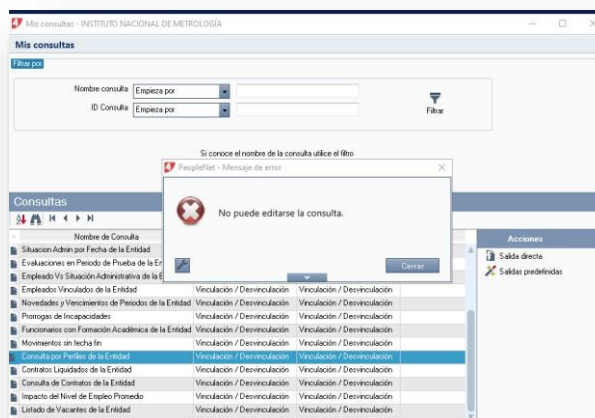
Mis consultas - INSTITUTO NACIONAL DE METROLOGÍA

Mis consultas

Filtrar por

Nombre consulta Empieza por
ID Consulta Empieza por

Filtrar

Si conoce el nombre de la consulta utilice el filtro

PeopleNet - Mensaje de error

No puede editarse la consulta.

Cerrar

Consultas

Nombre de Consulta

Acciones

Salida directa
Salidas predefinidas

| Nombre de Consulta | | |
|---|---|---|
| Situacion Admin por Fecha de la Entidad | | |
| Evaluaciones en Periodo de Prueba de la E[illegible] | | |
| Empleado Vs Situación Administrativa de la E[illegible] | | |
| Empleados Vinculados de la Entidad | Vinculación / Desvinculación | Vinculación / Desvinculación |
| Novedades y Vencimientos de Periodos de la Entidad | Vinculación / Desvinculación | Vinculación / Desvinculación |
| Prorrogas de Incapacidades | Vinculación / Desvinculación | Vinculación / Desvinculación |
| Funcionarios con Formación Académica de la Entidad | Vinculación / Desvinculación | Vinculación / Desvinculación |
| Movimientos sin fecha fin | Vinculación / Desvinculación | Vinculación / Desvinculación |
| Consulta por Perfiles de la Entidad | Vinculación / Desvinculación | Vinculación / Desvinculación |
| Contratos Liquidados de la Entidad | Vinculación / Desvinculación | Vinculación / Desvinculación |
| Consulta de Contratos de la Entidad | Vinculación / Desvinculación | Vinculación / Desvinculación |
| Impacto del Nivel de Empleo Promedio | Vinculación / Desvinculación | Vinculación / Desvinculación |
| Listado de Vacantes de la Entidad | Vinculación / Desvinculación | Vinculación / Desvinculación |